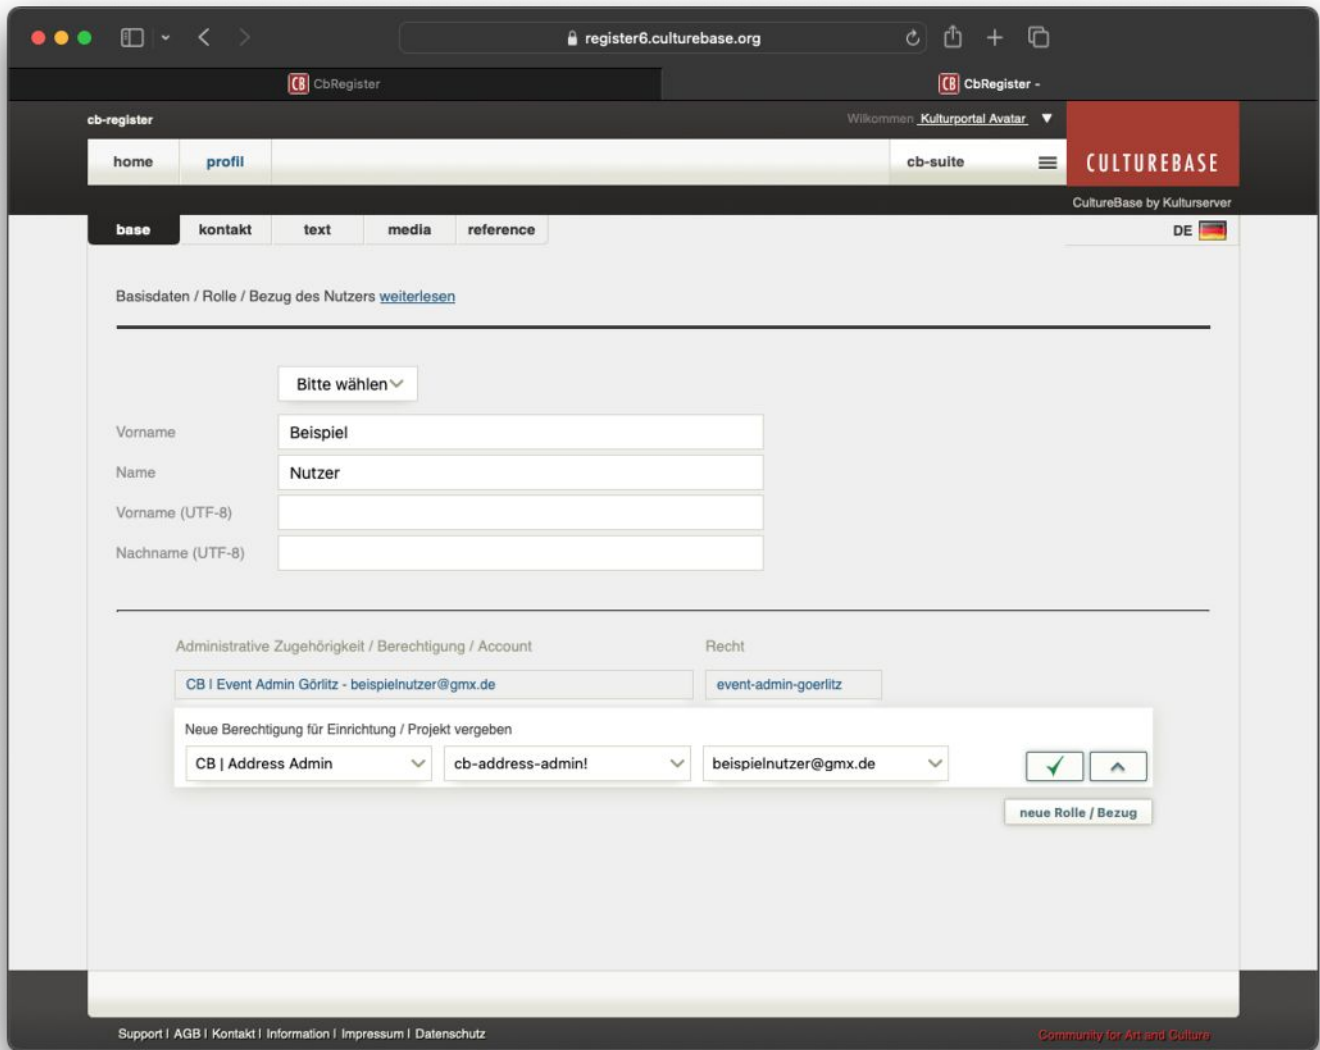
register6.culturebase.org

CB CbRegister

CB CbRegister -

cb-register

Wilkommen Kulturportal Avatar ▼

home
profil
cb-suite

CULTUREBASE

CultureBase by Kulturserver

base
kontakt
text
media
reference

DE

Basisdaten / Rolle / Bezug des Nutzers weiterlesen

Bitte wählen

Vorname Beispiel
Name Nutzer
Vorname (UTF-8)
Nachname (UTF-8)

Administrative Zugehörigkeit / Berechtigung / Account
Recht

CB I Event Admin Görlitz - beispielnutzer@gmx.de
event-admin-goerlitz

Neue Berechtigung für Einrichtung / Projekt vergeben

CB | Address Admin
cb-address-admin!
beispielnutzer@gmx.de

neue Rolle / Bezug

Support I AGB I Kontakt I Information I Impressum I Datenschutz

Community for Art and Culture